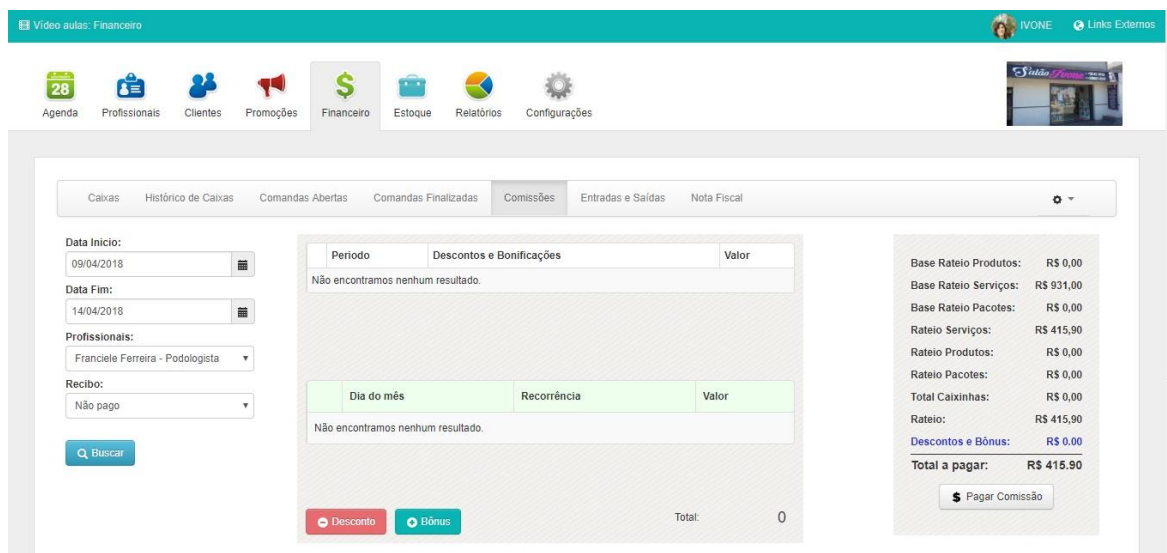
Vídeo aulas: Financeiro

IVONE Links Externos

28 Agenda Profissionais Clientes Promoções Financeiro Estoque Relatórios Configurações

Salão Ivone

Caixas Histórico de Caixas Comandas Abertas Comandas Finalizadas Comissões Entradas e Saídas Nota Fiscal

Data Inicio:
09/04/2018
Data Fim:
14/04/2018
Profissionais:
Franciele Ferreira - Podologista
Recibo:
Não pago

Buscar

| Periodo | Descontos e Bonificações | Valor |
|---|---|---|
| Não encontramos nenhum resultado. | | |

| Dia do mês | Recorrência | Valor |
|---|---|---|
| Não encontramos nenhum resultado. | | |

Desconto Bônus Total: 0

| | |
|---|---|
| Base Rateio Produtos: | R$ 0,00 |
| Base Rateio Serviços: | R$ 931,00 |
| Base Rateio Pacotes: | R$ 0,00 |
| Rateio Serviços: | R$ 415,90 |
| Rateio Produtos: | R$ 0,00 |
| Rateio Pacotes: | R$ 0,00 |
| Total Caixinhas: | R$ 0,00 |
| Rateio: | R$ 415,90 |
| Descontos e Bônus: | R$ 0.00 |
| Total a pagar: | R$ 415.90 |

Pagar Comissão